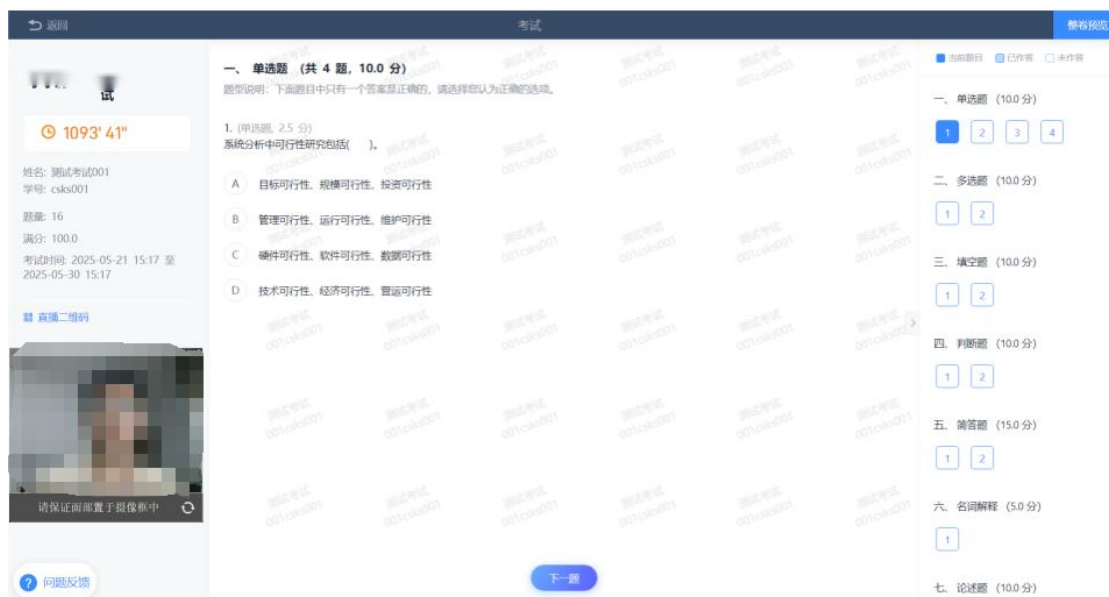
返回

考试

整卷预览

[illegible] 试

1093' 41"

姓名: 测试考试001
学号: csks001

题量: 16

满分: 100.0

考试时间: 2025-05-21 15:17 至 2025-05-30 15:17

直播二维码

请保证面部置于摄像框中

问题反馈

一、 单选题 (共 4 题, 10.0 分)

题型说明: 下面题目中只有一个答案是正确的, 请选择您认为正确的选项。

1. (单选题, 2.5 分)
系统分析中可行性研究包括( )。

A 目标可行性、规模可行性、投资可行性

B 管理可行性、运行可行性、维护可行性

C 硬件可行性、软件可行性、数据可行性

D 技术可行性、经济可行性、营运可行性

下一题

当前题目 已作答 未作答

一、单选题 (10.0 分)
1 2 3 4

二、多选题 (10.0 分)
1 2

三、填空题 (10.0 分)
1 2

四、判断题 (10.0 分)
1 2

五、简答题 (15.0 分)
1 2

六、名词解释 (5.0 分)
1

七、论述题 (10.0 分)

测试考试 001csks001